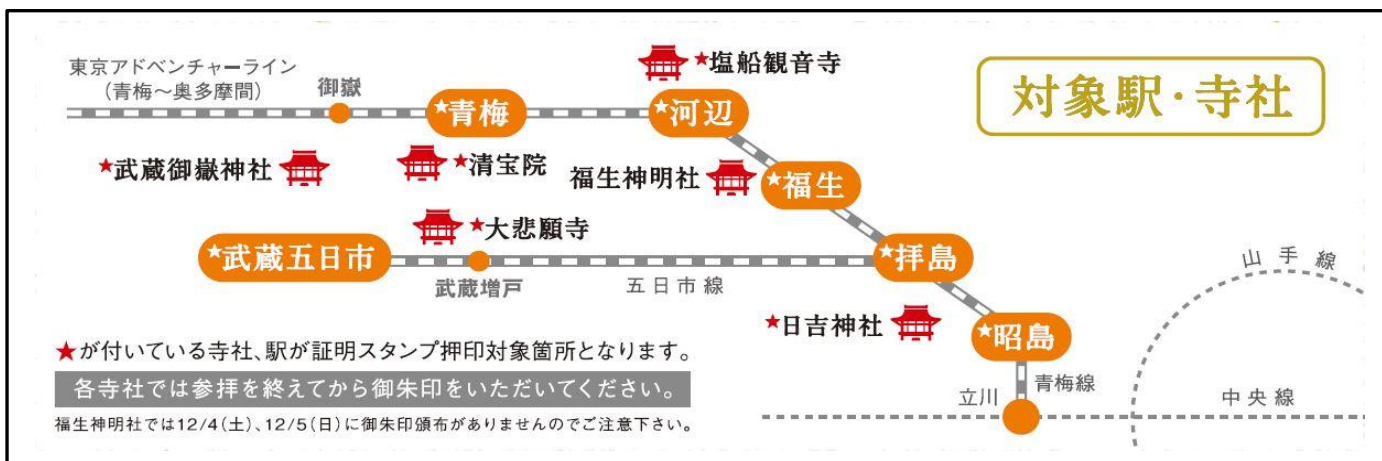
東京アドベンチャーライン
(青梅～奥多摩間)

御嶽

★青梅

★塩船観音寺

★河辺

対象駅・寺社

★武蔵御嶽神社

★清宝院

福生神明社

★福生

★大悲願寺

★武蔵五日市

武蔵増戸

五日市線

★拝島

山手線

★日吉神社

★昭島

★が付いている寺社、駅が証明スタンプ押印対象箇所となります。

各寺社では参拝を終えてから御朱印をいただいてください。

福生神明社では12/4(土)、12/5(日)に御朱印頒布がありませんのでご注意下さい。

立川

青梅線

中央線